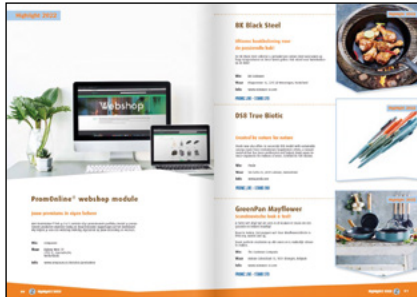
Highlight 2022

webshop

PromOnline® webshop module

Jouw producten in eigen beheer

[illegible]

Wie: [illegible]

Waar: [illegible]

Info: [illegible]

BE Black Steel

Ultieme buitbeleving voor de passende bbq!

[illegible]

Wie: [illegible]

Waar: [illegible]

Info: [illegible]

DS8 True Biotic

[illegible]

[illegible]

Wie: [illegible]

Waar: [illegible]

Info: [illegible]

GreenPan Mayflower

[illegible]

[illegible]

Wie: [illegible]

Waar: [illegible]

Info: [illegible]

Highlight 2022

Highlight 2022